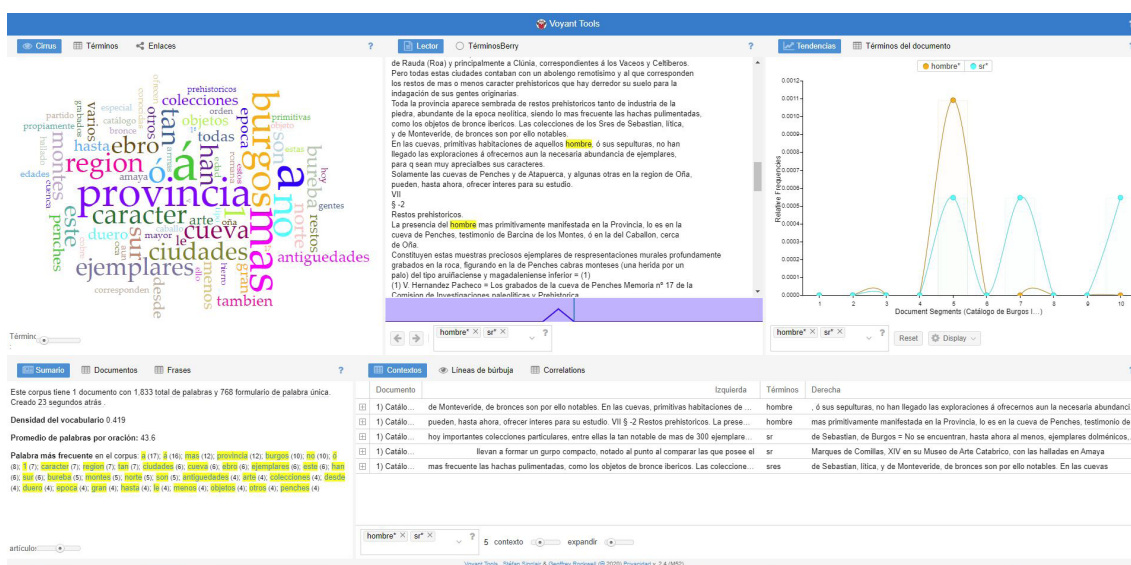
Voyant Tools

Cirrus | Términos | Enlaces ?

provincia ó á año burgos mas caracter region ebro cueva ciudades ejemplares han tan sur colecciones época todas hasta arte duero norte antiguedades tambien montes este bureba penches objetos restos le desde menos amaya gentes hoy primitivas prehistoricos especial partido propiamente edades bronce catálogo orden varios corresponden mayor oña

Términos

Lector | TérminosBerry ?

de Rauda (Roa) y principalmente a Clúnia, correspondientes á los Vaceos y Celtíberos.
Pero todas estas ciudades contaban con un abolengo remotísimo y al que corresponden los restos de mas o menos caracter prehistoricos que hay derredor su suelo para la indagación de sus gentes originarias.
Toda la provincia aparece sembrada de restos prehistoricos tanto de industria de la piedra, abundante de la epoca neolítica, siendo lo mas frecuente las hachas pulimentadas, como los objetos de bronce ibericos. Las colecciones de los Sres de Sebastian, lítica, y de Monteveride, de bronces son por ello notables.
En las cuevas, primitivas habitaciones de aquellos hombre, ó sus sepulturas, no han llegado las exploraciones á ofrecernos aun la necesaria abundancia de ejemplares, para q sean muy apreciables sus caracteres.
Solamente las cuevas de Penches y de Atapuerca, y algunas otras en la region de Oña, pueden, hasta ahora, ofrecer interes para su estudio.
VII
§ -2
Restos prehistoricos.
La presencia del hombre mas primitivamente manifestada en la Provincia, lo es en la cueva de Penches, testimonio de Barcina de los Montes, ó en la del Caballon, cerca de Oña.
Constituyen estas muestras preciosos ejemplares de respresentaciones murales profundamente grabados en la roca, figurando en la de Penches cabras monteses (una herida por un palo) del tipo aruiñaciense y magadaleniense inferior = (1)
(1) V. Hernandez Pacheco = Los grabados de la cueva de Penches Memoria nº 17 de la Comision de Investigaciones paleoliticas y Prehistorica

hombre* × sr* × ?

Tendencias | Términos del documento ?

hombre* | sr*

0.0012 0.0011 0.0010 0.0009 0.0008 0.0007 0.0006 0.0005 0.0004 0.0003 0.0002 0.0001 0.0000
Relative Frequencies
1 2 3 4 5 6 7 8 9 10
Document Segments (Catálogo de Burgos I...)

hombre* × sr* × ? Reset Display

Sumario | Documentos | Frases ?

Este corpus tiene 1 documento con 1,833 total de palabras y 768 formulario de palabra única. Creado 23 segundos atrás .

Densidad del vocabulario 0.419

Promedio de palabras por oración: 43.6

Palabra más frecuente en el corpus: á (17); ó (16); mas (12); provincia (12); burgos (10); no (10); ó (8); 1 (7); caracter (7); region (7); tan (7); ciudades (6); cueva (6); ebro (6); ejemplares (6); este (6); han (6); sur (6); bureba (5); montes (5); norte (5); son (5); antiguedades (4); arte (4); colecciones (4); desde (4); duero (4); epoca (4); gran (4); hasta (4); le (4); menos (4); objetos (4); otros (4); penches (4)

artículos

Contextos | Líneas de burbuja | Correlations ?

| Documento | Izquierda | Términos | Derecha |
|---|---|---|---|
| 1) Catálo... | de Monteveride, de bronces son por ello notables. En las cuevas, primitivas habitaciones de ... | hombre | , ó sus sepulturas, no han llegado las exploraciones á ofrecernos aun la necesaria abundanci |
| 1) Catálo... | pueden, hasta ahora, ofrecer interes para su estudio. VII § -2 Restos prehistoricos. La prese... | hombre | mas primitivamente manifestada en la Provincia, lo es en la cueva de Penches, testimonio de |
| 1) Catálo... | hoy importantes colecciones particulares, entre ellas la tan notable de mas de 300 ejemplare... | sr | de Sebastian, de Burgos = No se encuentran, hasta ahora al menos, ejemplares dolménicos, |
| 1) Catálo... | llevan a formar un gurpo compacto, notado al punto al comparar las que posee el | sr | Marques de Comillas, XIV en su Museo de Arte Catabrico, con las halladas en Amaya |
| 1) Catálo... | mas frecuente las hachas pulimentadas, como los objetos de bronce ibericos. Las coleccione... | sres | de Sebastian, lítica, y de Monteveride, de bronces son por ello notables. En las cuevas |

hombre* × sr* × 5 contexto expandir

Voyant Tools , Stéfan Sinclair & Geoffrey Rockwell (© 2020) Privacidad v. 2.4 (M52)